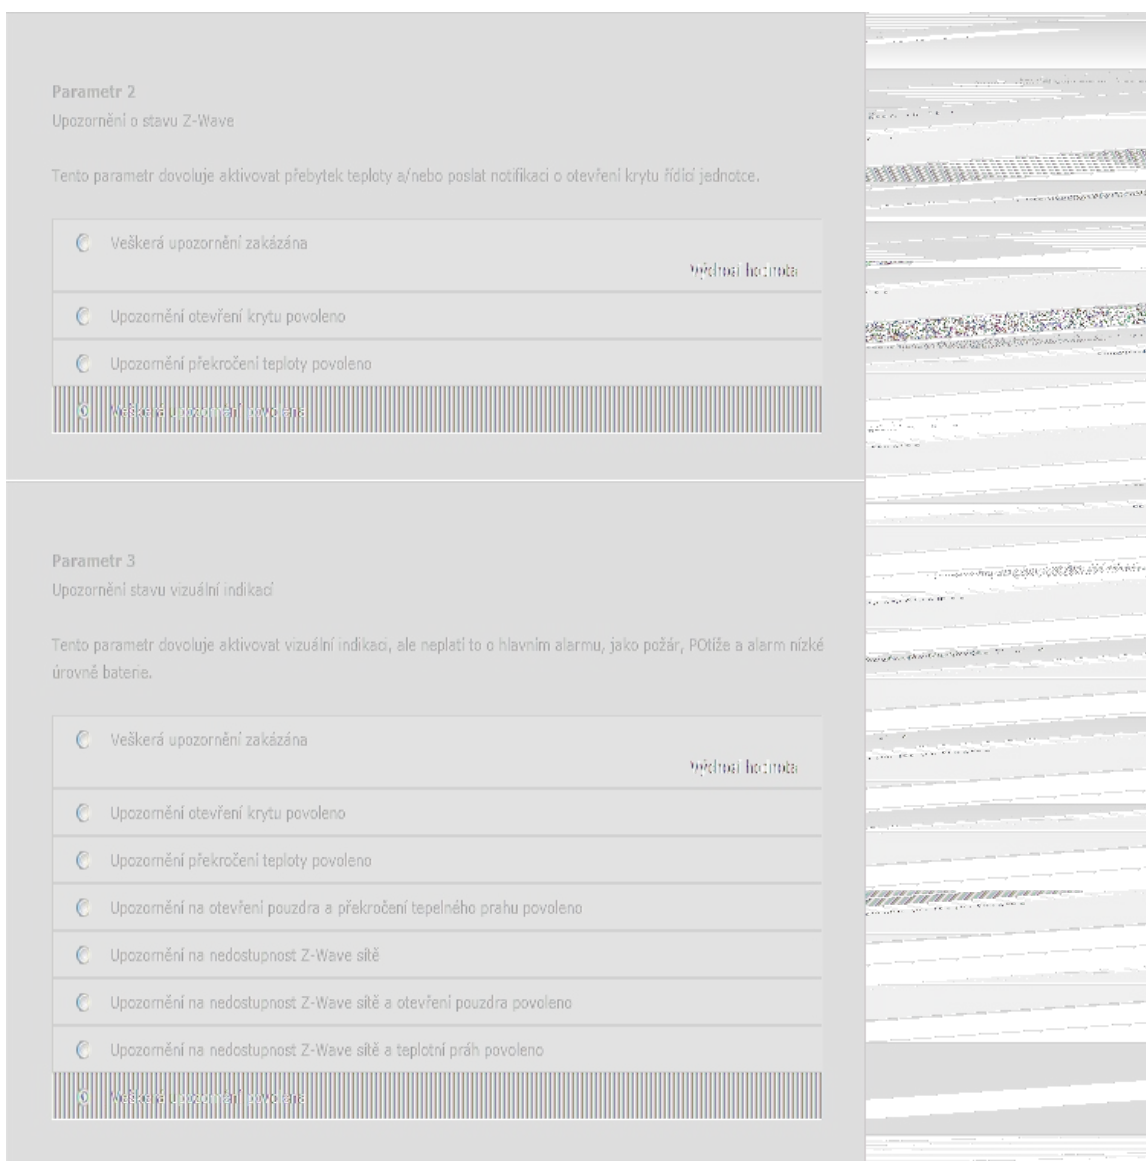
Parametr 2
Upozornění o stavu Z-Wave

Tento parametr dovoluje aktivovat přebytek teploty a/nebo poslat notifikaci o otevření krytu řídící jednotce.

Veškerá upozornění zakázána
Výchozí hodnota

Upozornění otevření krytu povoleno

Upozornění překročení teploty povoleno

Veškerá upozornění povolena

Parametr 3
Upozornění stavu vizuální indikací

Tento parametr dovoluje aktivovat vizuální indikaci, ale neplatí to o hlavním alarmu, jako požár, POtíže a alarm nízké úrovně baterie.

Veškerá upozornění zakázána
Výchozí hodnota

Upozornění otevření krytu povoleno

Upozornění překročení teploty povoleno

Upozornění na otevření pouzdra a překročení tepelného prahu povoleno

Upozornění na nedostupnost Z-Wave sítě

Upozornění na nedostupnost Z-Wave sítě a otevření pouzdra povoleno

Upozornění na nedostupnost Z-Wave sítě a teplotní práh povoleno

Veškerá upozornění povolena